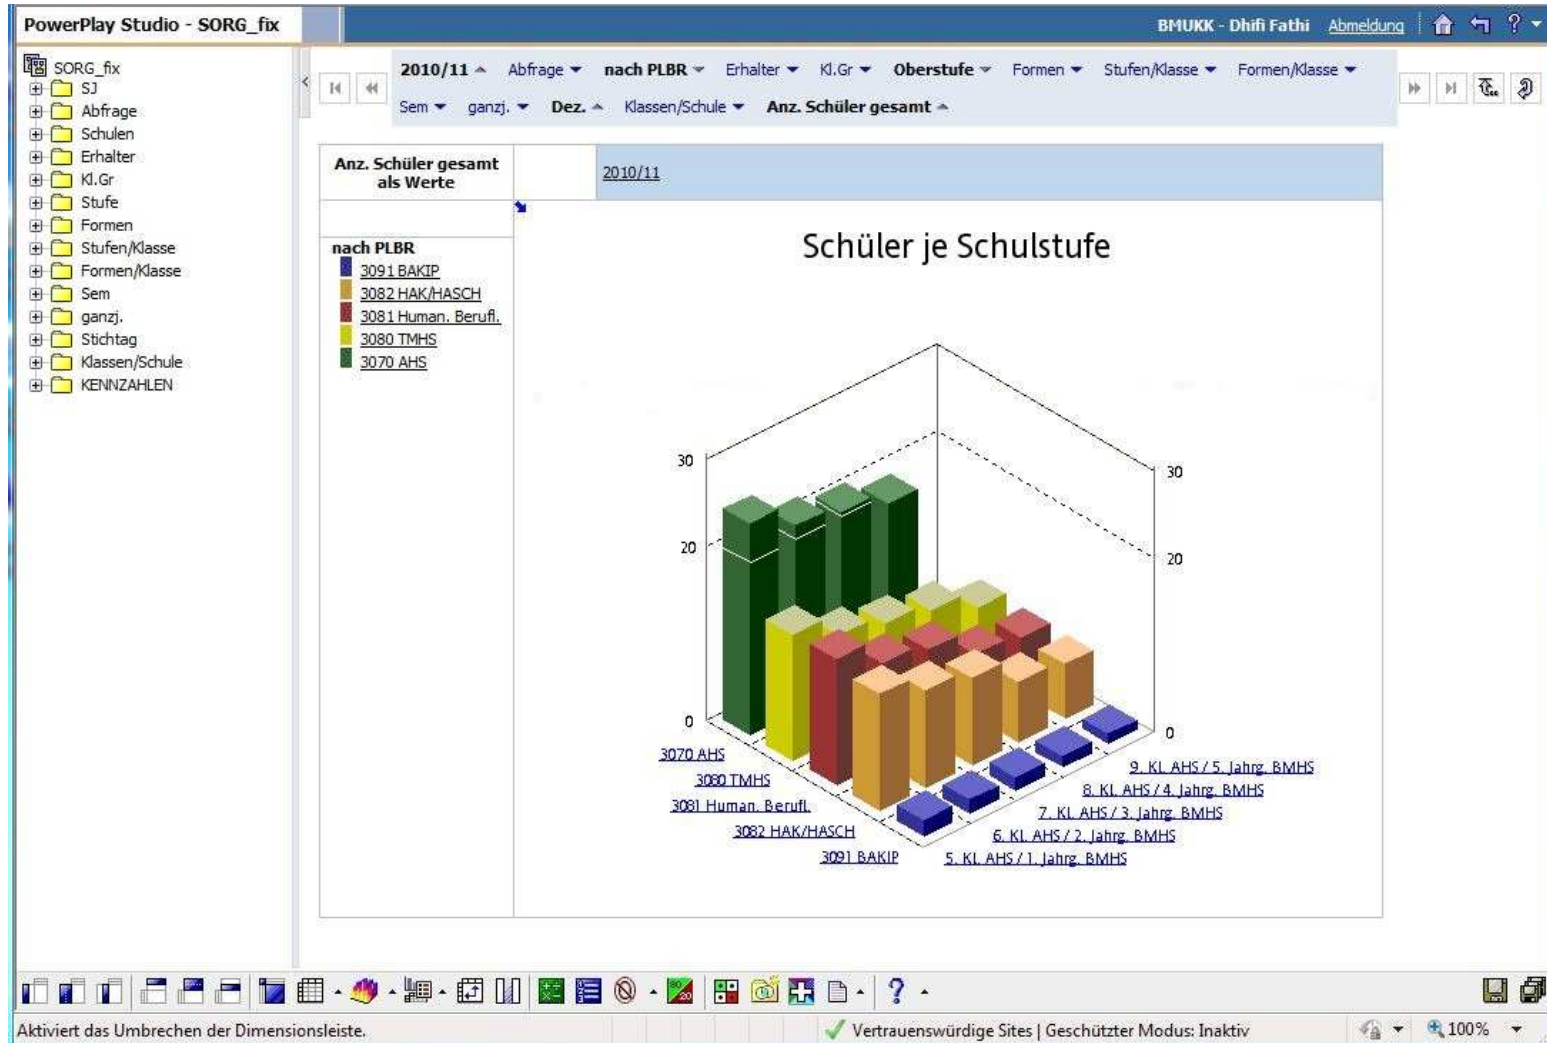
PowerPlay Studio - SORG_fix

BMUKK - Dhifi Fathi Abmeldung

SORG_fix
SJ
Abfrage
Schulen
Erhalter
Kl.Gr
Stufe
Formen
Stufen/Klasse
Formen/Klasse
Sem
ganzj.
Stichtag
Klassen/Schule
KENNZAHLEN

2010/11 Abfrage nach PLBR Erhalter Kl.Gr Oberstufe Formen Stufen/Klasse Formen/Klasse
Sem ganzj. Dez. Klassen/Schule Anz. Schüler gesamt

Anz. Schüler gesamt als Werte

2010/11

nach PLBR
3091 BAKIP
3082 HAK/HASCH
3081 Human. Berufl.
3080 TMHS
3070 AHS

Schüler je Schulstufe

30
20
0
30
20
0

3070 AHS
3080 TMHS
3081 Human. Berufl.
3082 HAK/HASCH
3091 BAKIP

9. Kl. AHS / 5. Jahrg. BMHS
8. Kl. AHS / 4. Jahrg. BMHS
7. Kl. AHS / 3. Jahrg. BMHS
6. Kl. AHS / 2. Jahrg. BMHS
5. Kl. AHS / 1. Jahrg. BMHS

Aktiviert das Umbrechen der Dimensionsleiste.
Vertrauenswürdige Sites | Geschützter Modus: Inaktiv
100%